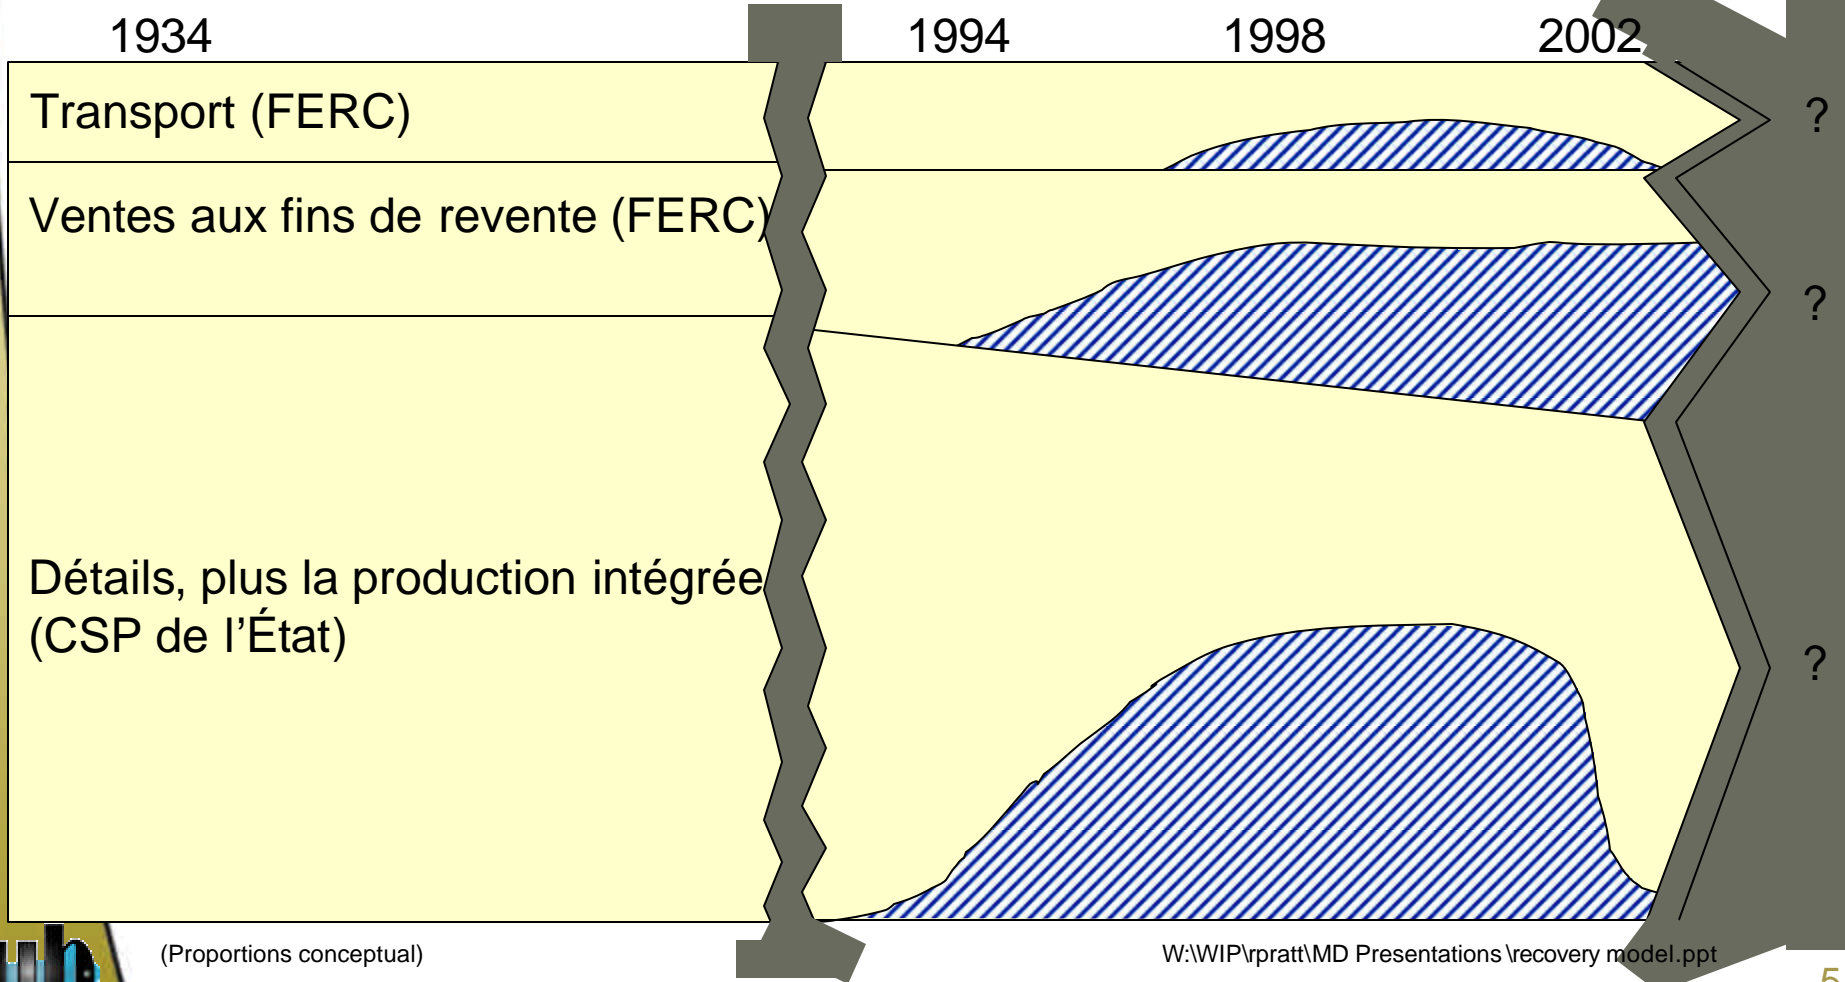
1934

1994

1998

2002

Transport (FERC)

?

Ventes aux fins de revente (FERC)

?

Détails, plus la production intégrée (CSP de l'État)

?

(Proportions conceptual)

W:\WIP\rpratt\MD Presentations\recovery model.ppt

5